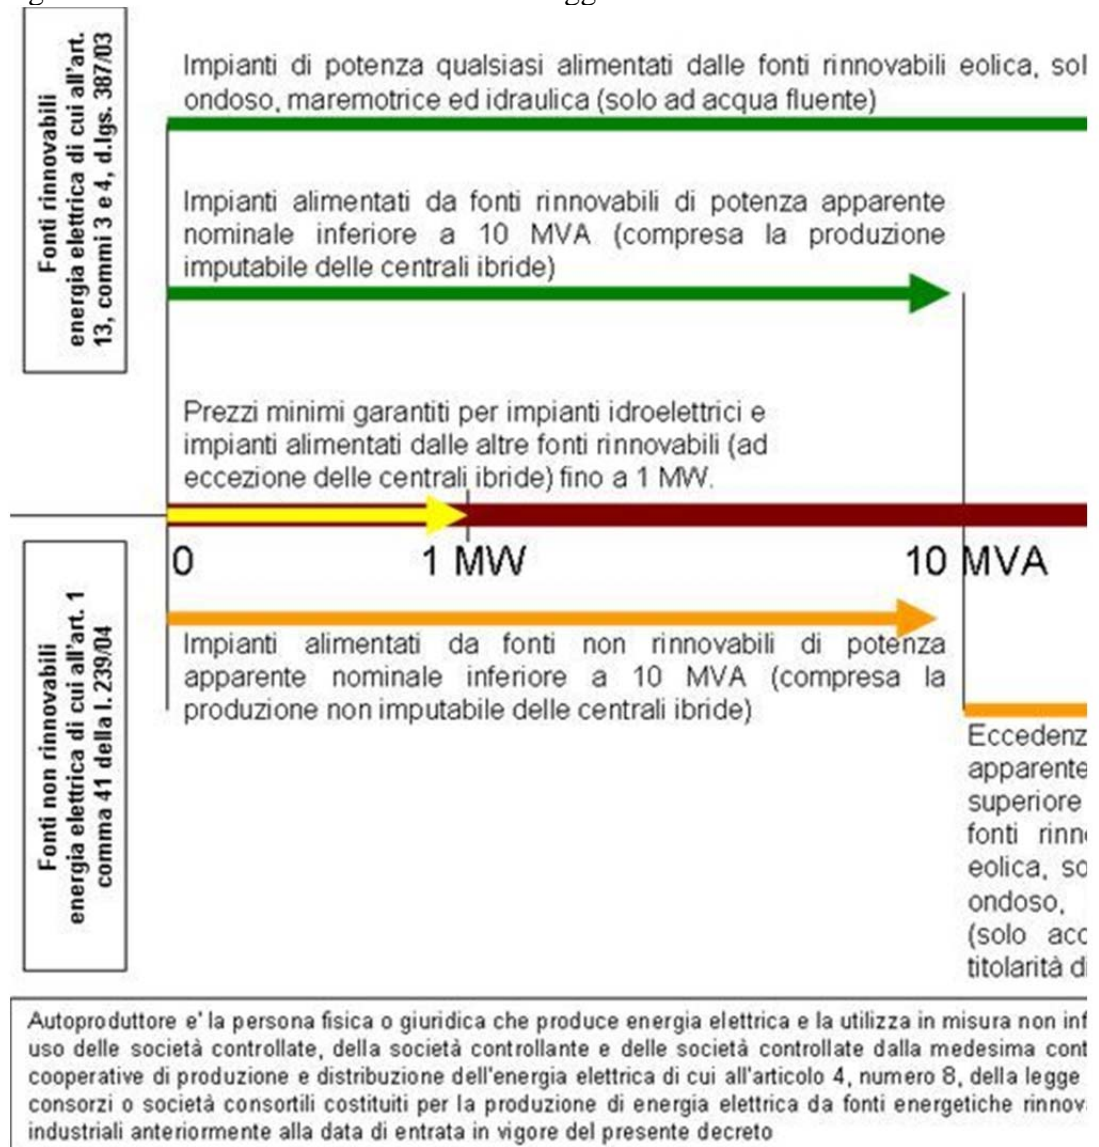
Fonti rinnovabili energia elettrica di cui all'art. 13, commi 3 e 4, d.lgs. 387/03

Impianti di potenza qualsiasi alimentati dalle fonti rinnovabili eolica, sol ondoso, maremotrice ed idraulica (solo ad acqua fluente)

Impianti alimentati da fonti rinnovabili di potenza apparente nominale inferiore a 10 MVA (compresa la produzione imputabile delle centrali ibride)

Prezzi minimi garantiti per impianti idroelettrici e impianti alimentati dalle altre fonti rinnovabili (ad eccezione delle centrali ibride) fino a 1 MW.

0 1 MW 10 MVA

Fonti non rinnovabili energia elettrica di cui all'art. 1 comma 41 della l. 239/04

Impianti alimentati da fonti non rinnovabili di potenza apparente nominale inferiore a 10 MVA (compresa la produzione non imputabile delle centrali ibride)

Eccedenz apparente superiore fonti rinn eolica, so ondoso, (solo acc titolarità di

Autoproduttore e' la persona fisica o giuridica che produce energia elettrica e la utilizza in misura non inf uso delle società controllate, della società controllante e delle società controllate dalla medesima cont cooperative di produzione e distribuzione dell'energia elettrica di cui all'articolo 4, numero 8, della legge consorzi o società consortili costituiti per la produzione di energia elettrica da fonti energetiche rinnova industriali anteriormente alla data di entrata in vigore del presente decreto